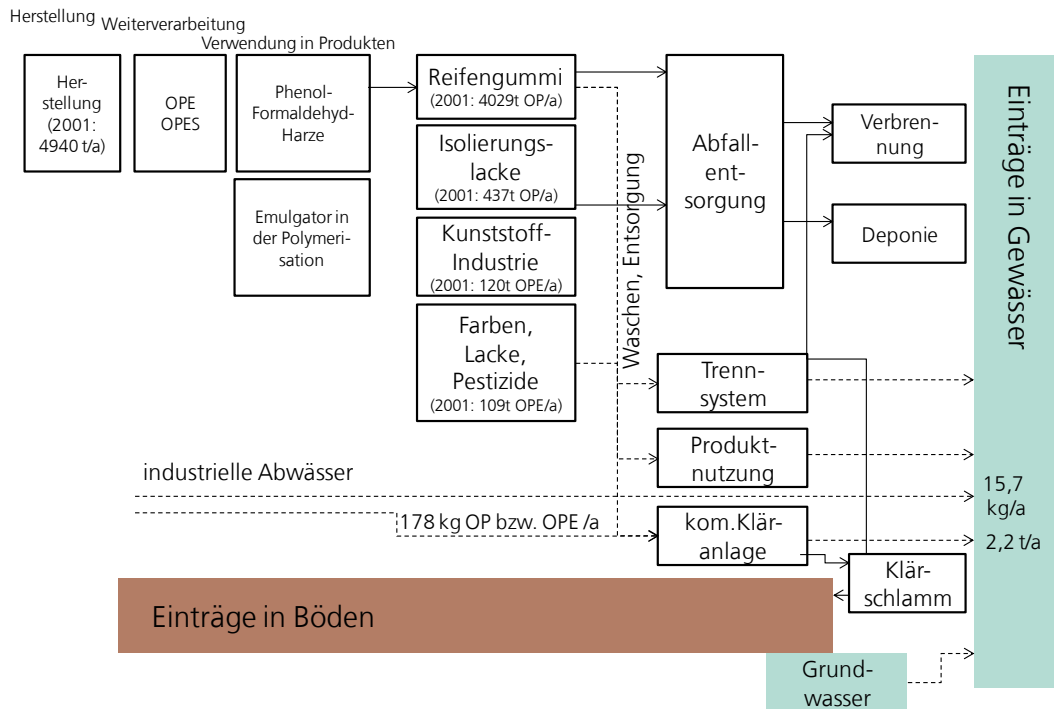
Herstellung Weiterverarbeitung
Verwendung in Produkten

Herstellung (2001: 4940 t/a)

OPE OPES

Phenol-Formaldehyd-Harze

Emulgator in der Polymerisation

Reifengummi (2001: 4029t OP/a)

Isolierungslacke (2001: 437t OP/a)

Kunststoff-Industrie (2001: 120t OPE/a)

Farben, Lacke, Pestizide (2001: 109t OPE/a)

Waschen, Entsorgung

Abfallentsorgung

Verbrennung

Deponie

Trennsystem

Produktnutzung

kom.Kläranlage

Klärschlamm

Einträge in Gewässer

industrielle Abwässer

178 kg OP bzw. OPE /a

15,7 kg/a

2,2 t/a

Einträge in Böden

Grundwasser